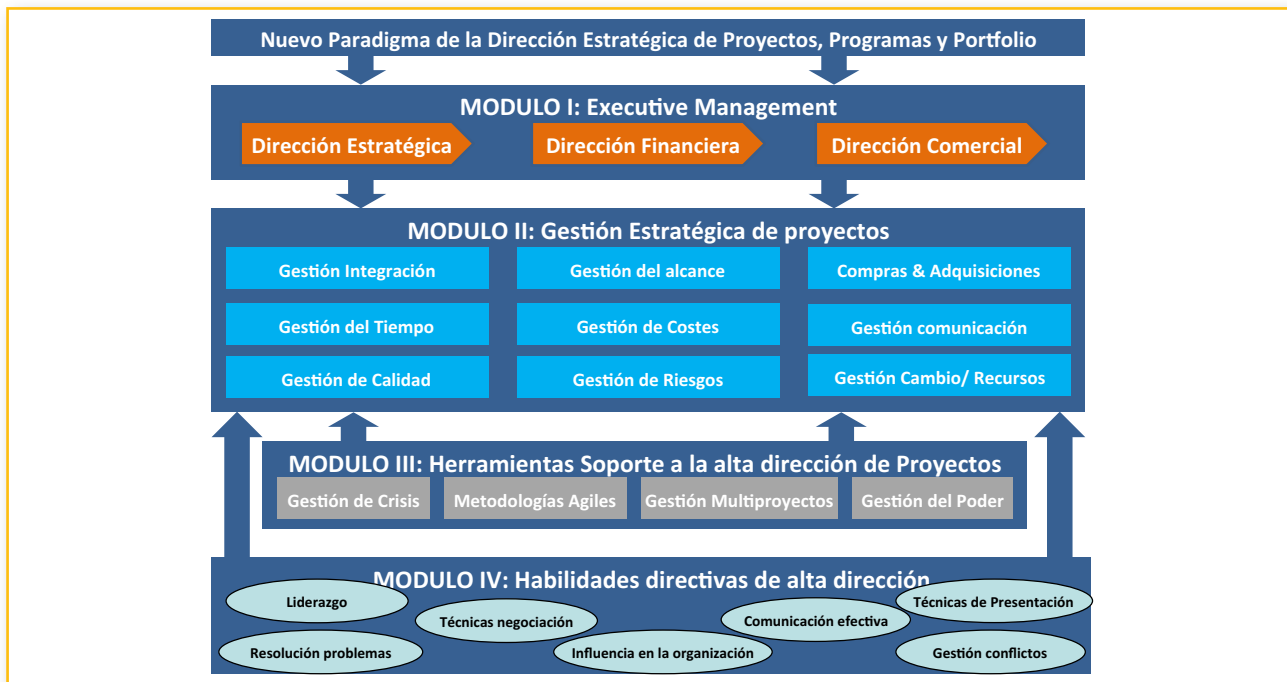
Nuevo Paradigma de la Dirección Estratégica de Proyectos, Programas y Portfolio

MODULO I: Executive Management

Dirección Estratégica

Dirección Financiera

Dirección Comercial

MODULO II: Gestión Estratégica de proyectos

Gestión Integración

Gestión del alcance

Compras & Adquisiciones

Gestión del Tiempo

Gestión de Costes

Gestión comunicación

Gestión de Calidad

Gestión de Riesgos

Gestión Cambio/ Recursos

MODULO III: Herramientas Soporte a la alta dirección de Proyectos

Gestión de Crisis

Metodologías Agiles

Gestión Multiproyectos

Gestión del Poder

MODULO IV: Habilidades directivas de alta dirección

Liderazgo

Técnicas negociación

Comunicación efectiva

Técnicas de Presentación

Resolución problemas

Influencia en la organización

Gestión conflictos